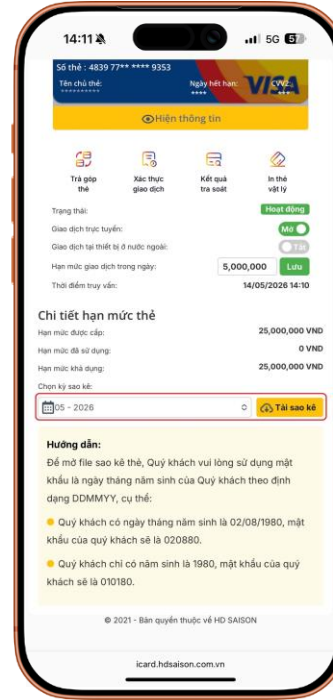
14:11 5G 57

Số thẻ : 4839 77** **** 9353

Tên chủ thẻ: ********** Ngày hết hạn: **** CVV2: ***

VISA

Hiện thông tin

Trả góp thẻ

Xác thực giao dịch

Kết quả tra soát

In thẻ vật lý

Trạng thái: Hoạt động

Giao dịch trực tuyến: Mở

Giao dịch tại thiết bị ở nước ngoài: Tắt

Hạn mức giao dịch trong ngày: 5,000,000 Lưu

Thời điểm truy vấn: 14/05/2026 14:10

Chi tiết hạn mức thẻ

Hạn mức được cấp: 25,000,000 VND

Hạn mức đã sử dụng: 0 VND

Hạn mức khả dụng: 25,000,000 VND

Chọn kỳ sao kê:

05 - 2026

Tải sao kê

Hướng dẫn:

Để mở file sao kê thẻ, Quý khách vui lòng sử dụng mật khẩu là ngày tháng năm sinh của Quý khách theo định dạng DDMMYY, cụ thể:

Quý khách có ngày tháng năm sinh là 02/08/1980, mật khẩu của quý khách sẽ là 020880.

Quý khách chỉ có năm sinh là 1980, mật khẩu của quý khách sẽ là 010180.

© 2021 - Bản quyền thuộc về HD SAISON

icard.hdsaison.com.vn